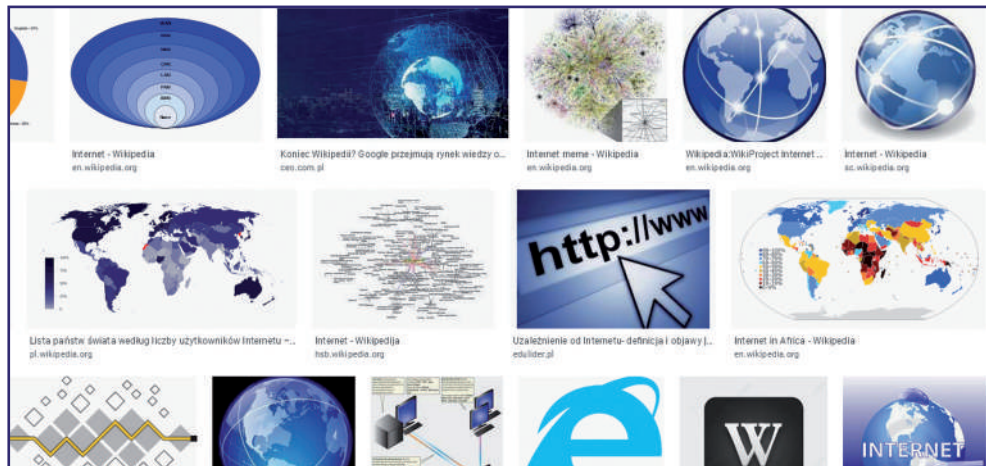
Internet - Wikipedia
en.wikipedia.org

Koniec Wikipedii? Google przejmują rynek wiedzy o...
ceo.com.pl

Internet meme - Wikipedia
en.wikipedia.org

Wikipedia:WikiProject Internet ...
en.wikipedia.org

Internet - Wikipedia
sc.wikipedia.org

Lista państw świata według liczby użytkowników Internetu -...
pl.wikipedia.org

Internet - Wikipedija
hsb.wikipedia.org

http://www

Uzależnienie od Internetu- definicja i objawy |...
edulider.pl

Internet in Africa - Wikipedia
en.wikipedia.org

W

INTERNET